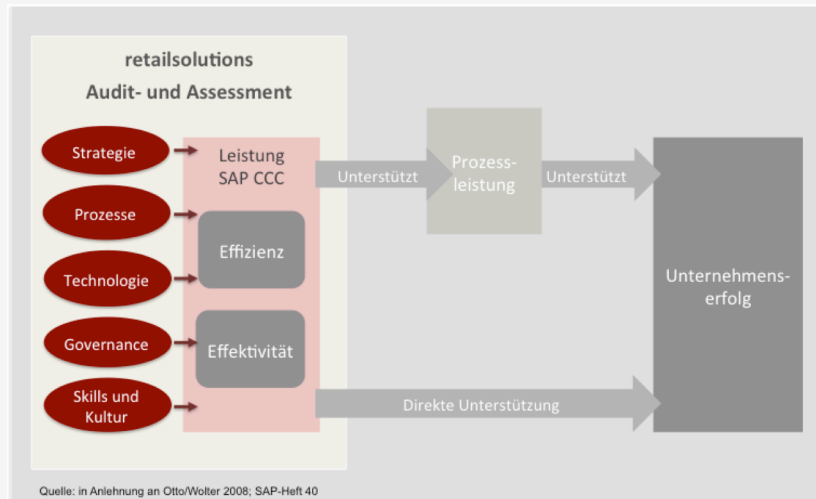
retailsolutions
Audit- und Assessment

Strategie

Prozesse

Technologie

Governance

Skills und Kultur

Leistung SAP CCC

Effizienz

Effektivität

Unterstützt

Prozessleistung

Unterstützt

Unternehmenserfolg

Direkte Unterstützung

Quelle: in Anlehnung an Otto/Wolter 2008; SAP-Heft 40